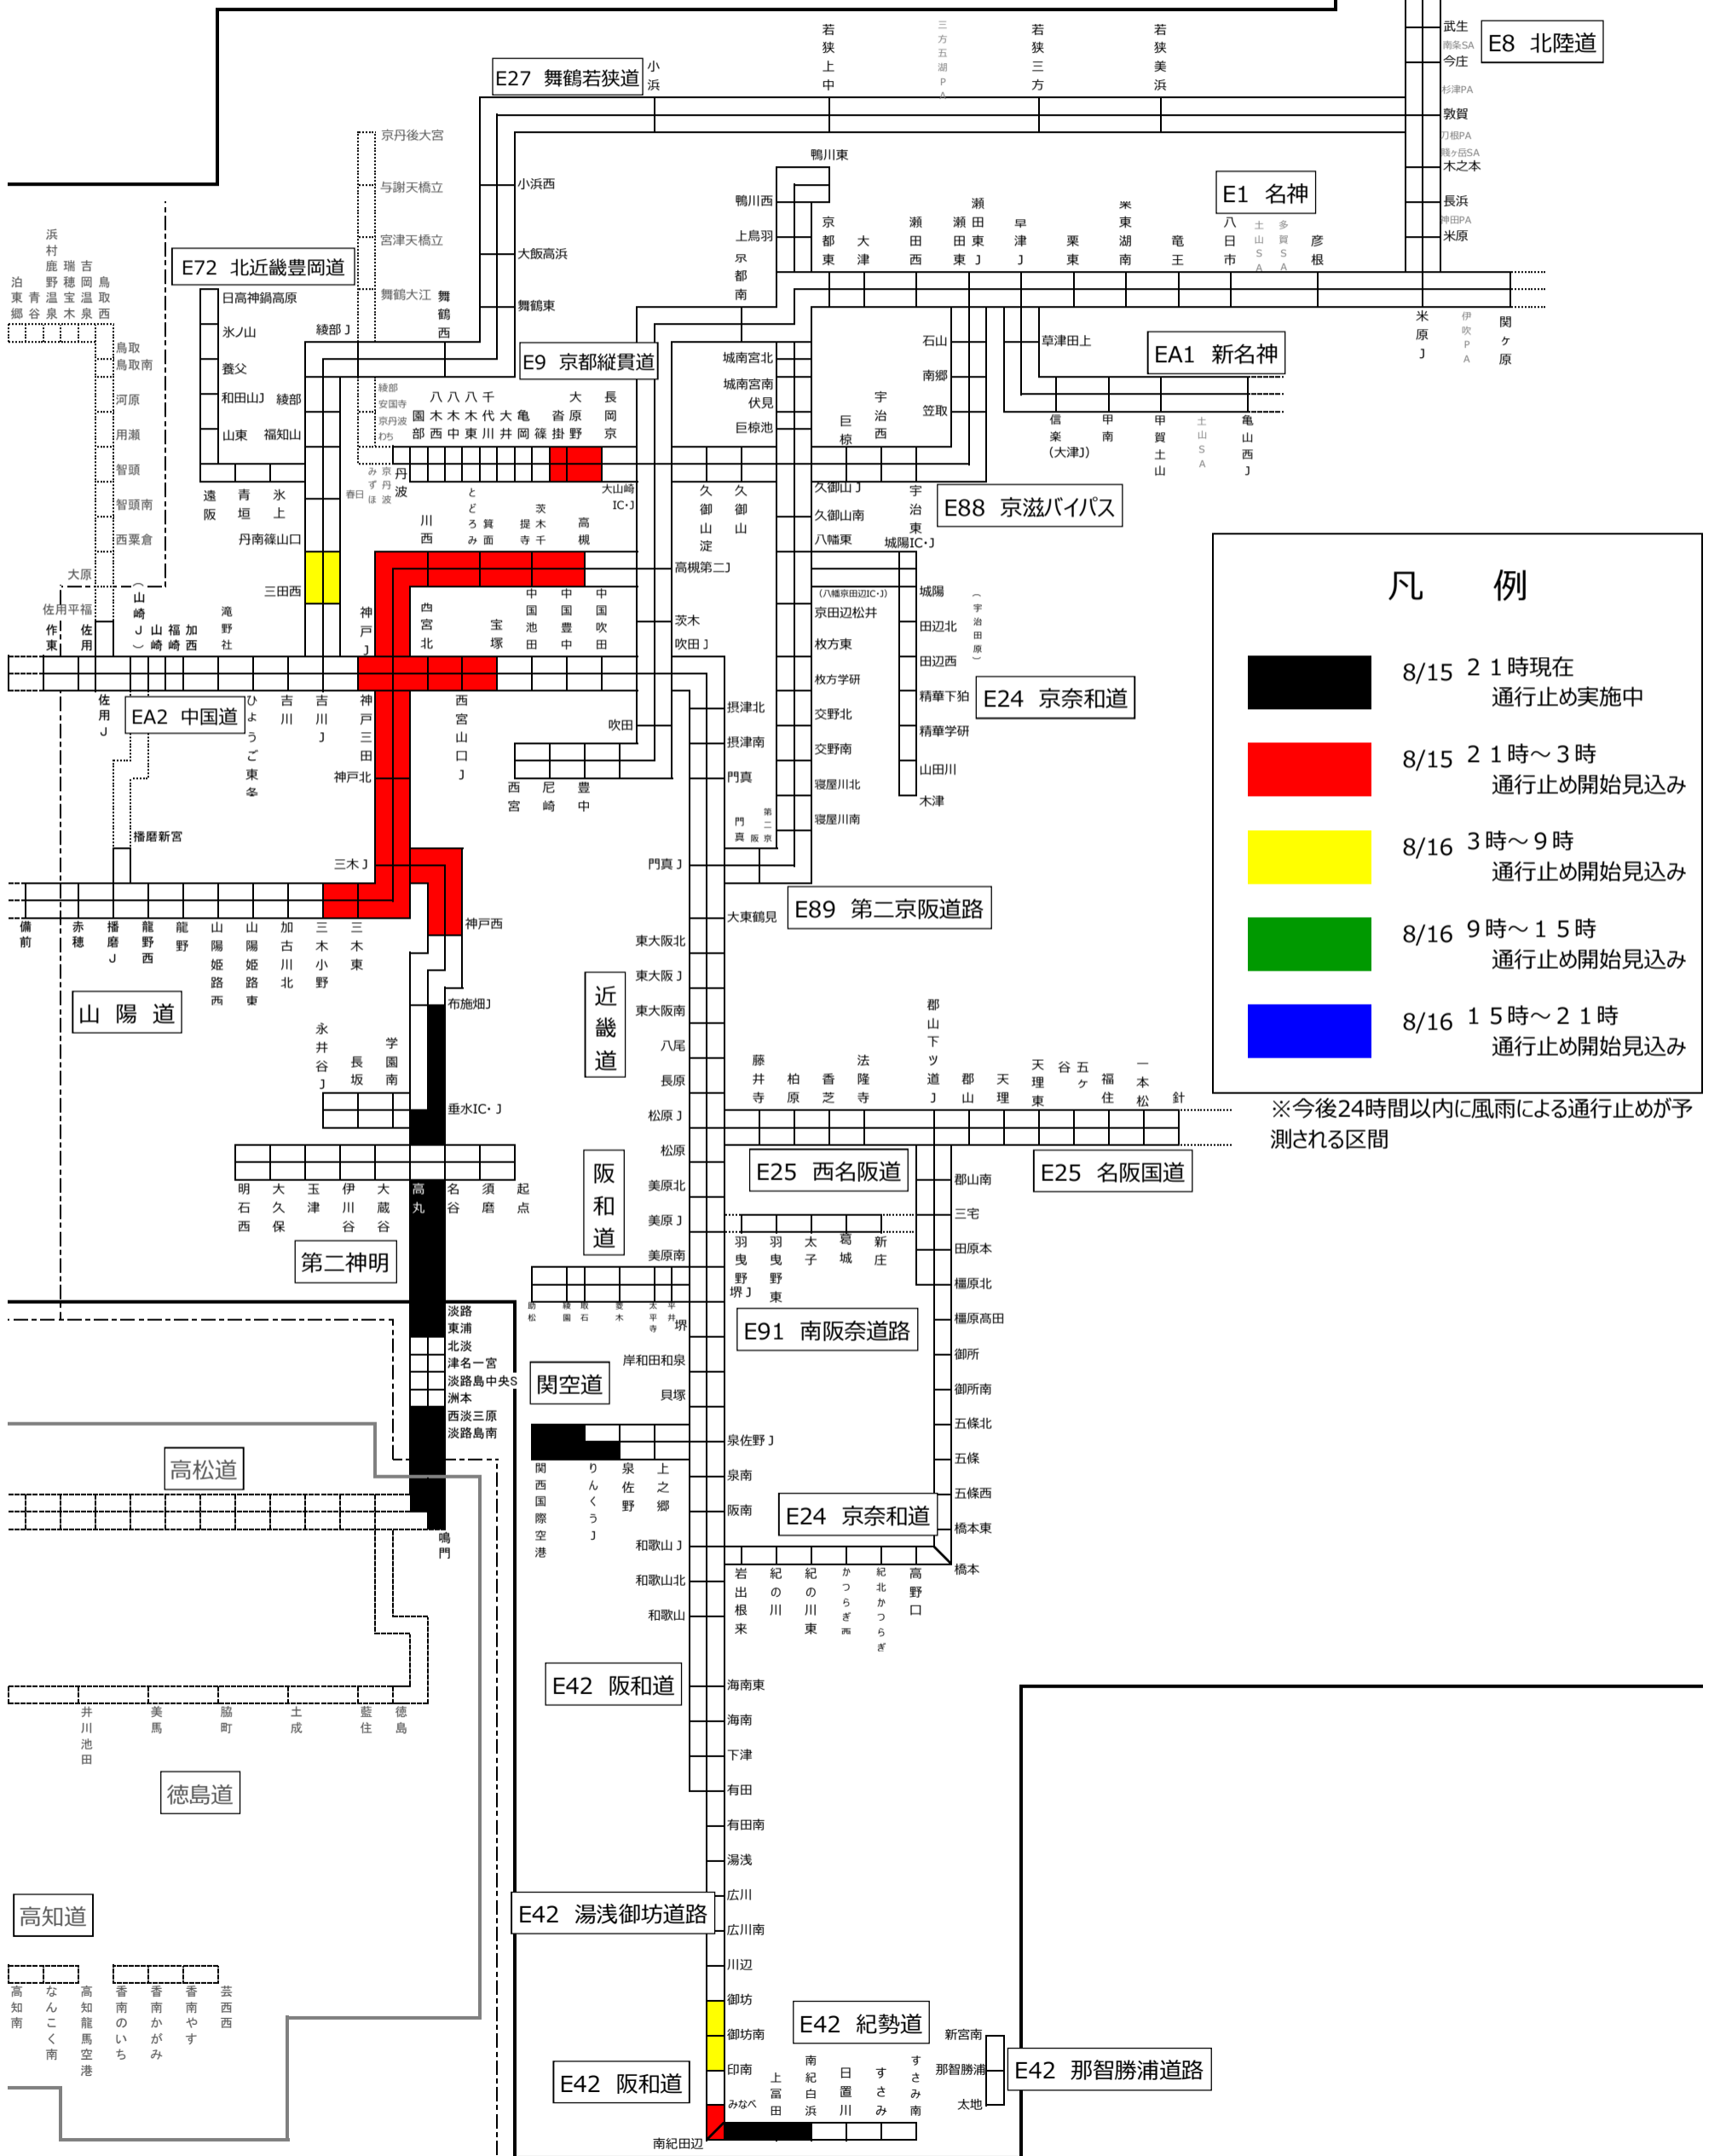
E8 北陸道
武生
南条SA
今庄
杉津PA
敦賀
刀根PA
賤ヶ岳SA
木之本
長浜
神田PA
米原
E27 舞鶴若狭道
小浜
若狭上中
三方五湖PA
若狭三方
若狭美浜
京丹後大宮
与謝天橋立
宮津天橋立
舞鶴大江
舞鶴西
綾部J
小浜西
大飯高浜
舞鶴東
鴨川東
鴨川西
上鳥羽
京都南
京都東
大津
瀬田西
瀬田東
瀬田東J
草津J
栗東
栗東湖南
竜王
八日市
土山SA
多賀SA
彦根
E1 名神
米原J
伊吹PA
関ケ原
E72 北近畿豊岡道
日高神鍋高原
氷ノ山
養父
和田山J
綾部
山東
福知山
浜村
鹿野
瑞穂
吉岡温泉
鳥取西
泊
東郷
青谷
温泉
宝木
鳥取
鳥取南
河原
用瀬
智頭
智頭南
西粟倉
大原
佐用平福
作東
佐用
E9 京都縦貫道
綾部
安国寺
京丹波わち
園部
八木西
八木中
八木東
千代川
大井
亀岡
篠
大山崎IC・J
沓掛
長岡京
大原野
城南宮北
城南宮南
伏見
巨椋池
石山
南郷
笠取
草津田上
EA1 新名神
巨椋
宇治西
信楽(大津J)
甲南
甲賀土山
土山SA
亀山西J
みずほ
京丹波
丹波
春日
遠阪
青垣
氷上
丹南篠山口
三田西
川西
とどろみ
箕面
茨木千提寺
高槻
久御山淀
久御山
久御山J
久御山南
八幡東
宇治東
城陽IC・J
E88 京滋バイパス
高槻第二J
茨木
吹田J
(八幡京田辺IC・J)
京田辺松井
枚方東
枚方学研
交野北
交野南
寝屋川北
寝屋川南
城陽
田辺北
田辺西
精華下狛
精華学研
山田川
木津
(宇治田原)
E24 京奈和道
神戸J
西宮北
宝塚
中国池田
中国豊中
中国吹田
佐用J
EA2 中国道
ひょうご東条
吉川
吉川J
神戸三田
神戸北
西宮山口J
吹田
西宮
尼崎
豊中
摂津北
摂津南
門真
門真
第二京阪
門真J
播磨新宮
三木J
備前
赤穂
播磨J
龍野西
龍野
山陽姫路西
山陽姫路東
加古川北
三木小野
三木東
神戸西
大東鶴見
E89 第二京阪道路
東大阪北
東大阪J
東大阪南
八尾
長原
松原J
松原
美原北
美原J
美原南
山陽道
近畿道
布施畑J
永井谷J
長坂
学園南
垂水IC・J
明石西
大久保
玉津
伊川谷
大蔵谷
高丸
名谷
須磨
起点
第二神明
阪和道
藤井寺
柏原
香芝
法隆寺
郡山下ツ道J
郡山
天理
天理東
五ヶ谷
福住
一本松
針
E25 西名阪道
E25 名阪国道
郡山南
三宅
田原本
橿原北
橿原高田
御所
御所南
五條北
五條
五條西
橋本東
橋本
羽曳野堺J
羽曳野東
太子
葛城
新庄
E91 南阪奈道路
岸和田和泉
貝塚
関空道
泉佐野J
泉南
阪南
E24 京奈和道
淡路
東浦
北淡
津名一宮
淡路島中央S
洲本
西淡三原
淡路島南
鳴門
関西国際空港
りんくうJ
泉佐野
上之郷
和歌山J
和歌山北
和歌山
岩出根来
紀の川
紀の川東
かつらぎ西
紀北かつらぎ
高野口
高松道
井川池田
美馬
脇町
土成
藍住
徳島
徳島道
E42 阪和道
海南東
海南
下津
有田
有田南
湯浅
広川
広川南
川辺
御坊
御坊南
印南
みなべ
南紀田辺
高知道
高知
南国
なんこく
高知龍馬空港
香南のいち
香南かがみ
香南やす
芸西西
E42 湯浅御坊道路
E42 紀勢道
E42 阪和道
上富田
南紀白浜
日置川
すさみ
すさみ南
新宮南
那智勝浦
太地
E42 那智勝浦道路

凡 例
8/15 21時現在 通行止め実施中
8/15 21時～3時 通行止め開始見込み
8/16 3時～9時 通行止め開始見込み
8/16 9時～15時 通行止め開始見込み
8/16 15時～21時 通行止め開始見込み
※今後24時間以内に風雨による通行止めが予測される区間